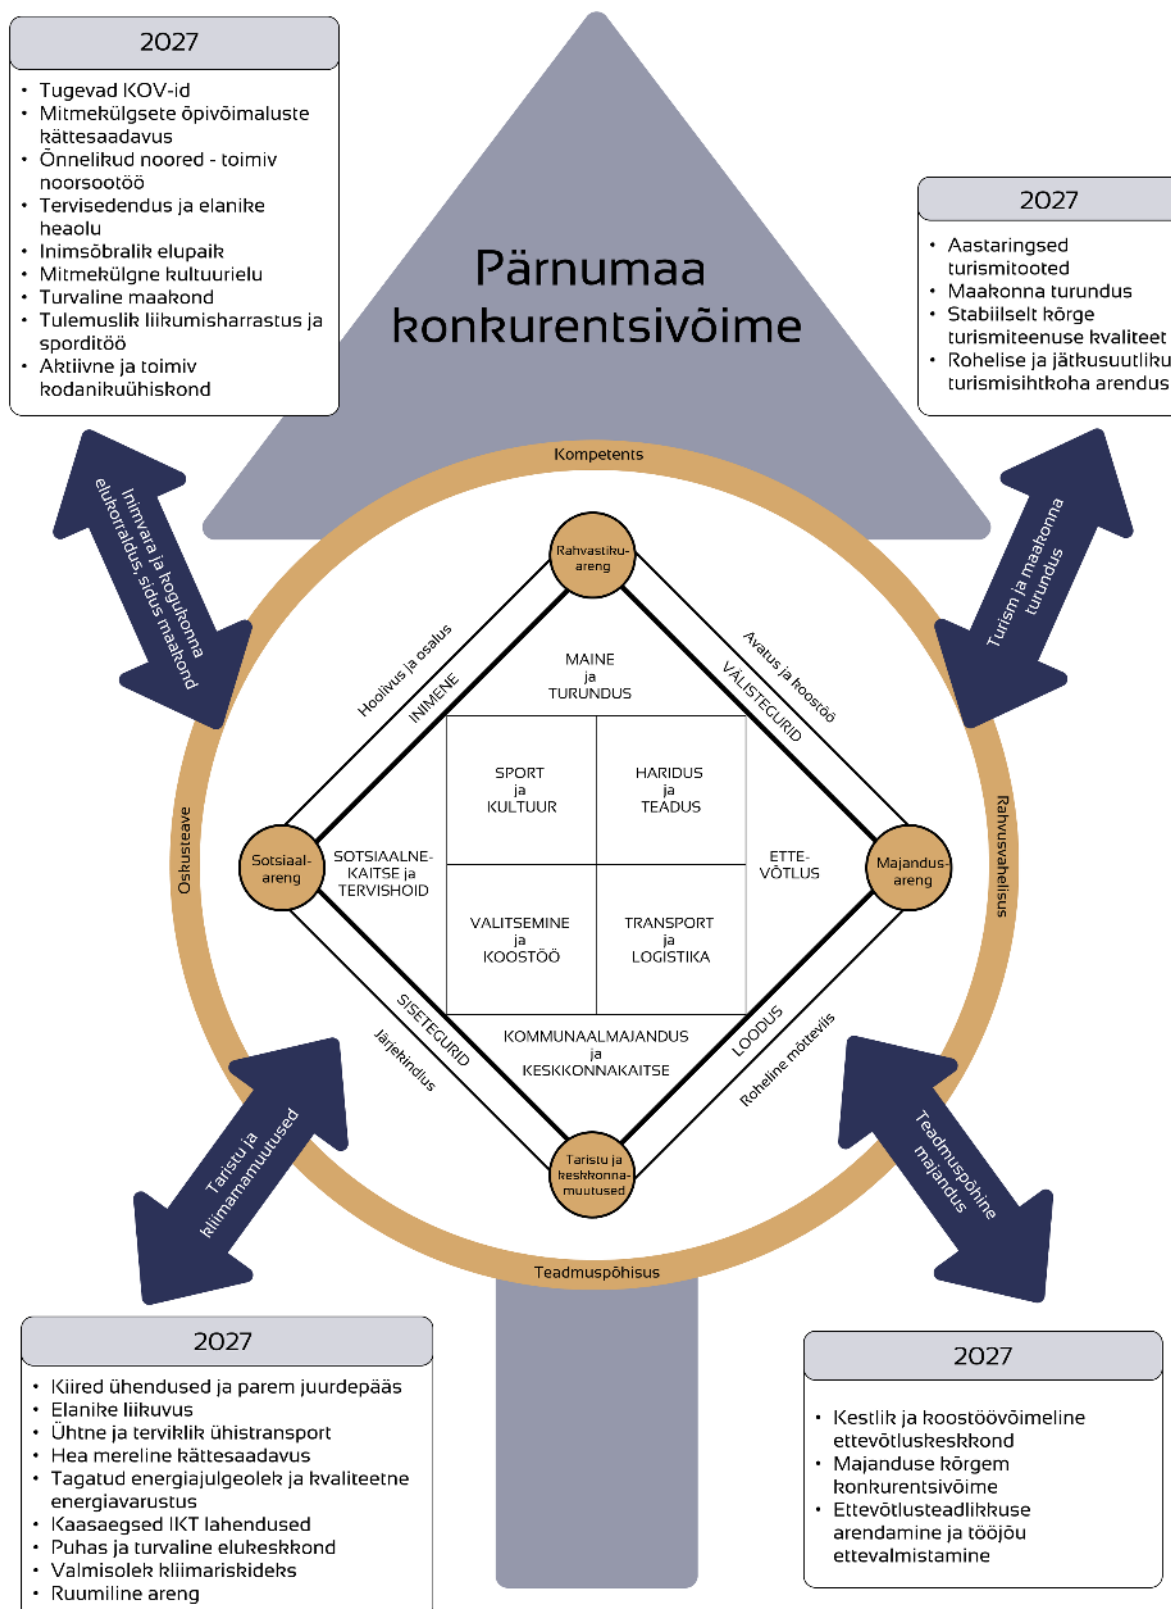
2027

- Tugevad KOV-id
- Mitmekülgsete õpivõimaluste kättesaadavus
- Õnnelikud noored - toimiv noorsootöö
- Tervisedendus ja elanike heaolu
- Inimsõbralik elupaik
- Mitmekülgne kultuurielu
- Turvaline maakond
- Tulemuslik liikumisharrastus ja sporditöö
- Aktiivne ja toimiv kodanikuühiskond

Pärnumaa konkurentsivõime

2027

- Aastaringsed turismitooted
- Maakonna turundus
- Stabiilselt kõrge turismiteenuse kvaliteet
- Rohelise ja jätkusuutliku turismisihtkoha arendus

Inimvara ja kogukonna elukorraldus, sidus maakond

Turism ja maakonna turundus

Kompetents

Rahvastiku-areng

MAINE ja TURUNDUS

Hoolivus ja osalus

INIMENE

Avatus ja koostöö

VÄLISTEGURID

SPORT ja KULTUUR

HARIDUS ja TEADUS

Oskusteave

Sotsiaal-areng

SOTSIAALNE-KAITSE ja TERVISHOID

ETTE-VÕTLUS

Majandus-areng

Rahvusvahelisus

VALITSEMINE ja KOOSTÖÖ

TRANSPORT ja LOGISTIKA

SISETEGURID

Järjekindlus

KOMMUNAALMAJANDUS ja KESKKONNAKAITSE

LOODUS

Roheline mõtteviis

Taristu ja kliimamuutused

Taristu ja keskkonna-muutused

Teadmuspõhine majandus

Teadmuspõhisus

2027

- Kiired ühendused ja parem juurdepääs
- Elanike liikuvus
- Ühtne ja terviklik ühistransport
- Hea mereline kättesaadavus
- Tagatud energiajulgeolek ja kvaliteetne energiavarustus
- Kaasaegsed IKT lahendused
- Puhas ja turvaline elukeskkond
- Valmisolek kliimariskideks
- Ruumiline areng

2027

- Kestlik ja koostöövõimeline ettevõtluskeskkond
- Majanduse kõrgem konkurentsivõime
- Ettevõtlusteadlikkuse arendamine ja tööjõu ettevalmistamine